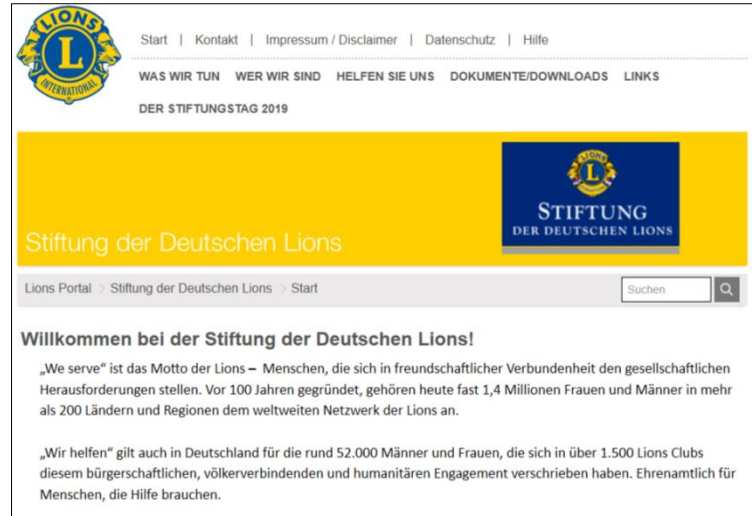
LIONS
L
INTERNATIONAL

Start | Kontakt | Impressum / Disclaimer | Datenschutz | Hilfe

WAS WIR TUN WER WIR SIND HELFEN SIE UNS DOKUMENTE/DOWNLOADS LINKS

DER STIFTUNGSTAG 2019

Stiftung der Deutschen Lions

LIONS
L
STIFTUNG
DER DEUTSCHEN LIONS

Lions Portal > Stiftung der Deutschen Lions > Start

Suchen

Willkommen bei der Stiftung der Deutschen Lions!

„We serve" ist das Motto der Lions – Menschen, die sich in freundschaftlicher Verbundenheit den gesellschaftlichen Herausforderungen stellen. Vor 100 Jahren gegründet, gehören heute fast 1,4 Millionen Frauen und Männer in mehr als 200 Ländern und Regionen dem weltweiten Netzwerk der Lions an.

„Wir helfen" gilt auch in Deutschland für die rund 52.000 Männer und Frauen, die sich in über 1.500 Lions Clubs diesem bürgerschaftlichen, völkerverbindenden und humanitären Engagement verschrieben haben. Ehrenamtlich für Menschen, die Hilfe brauchen.